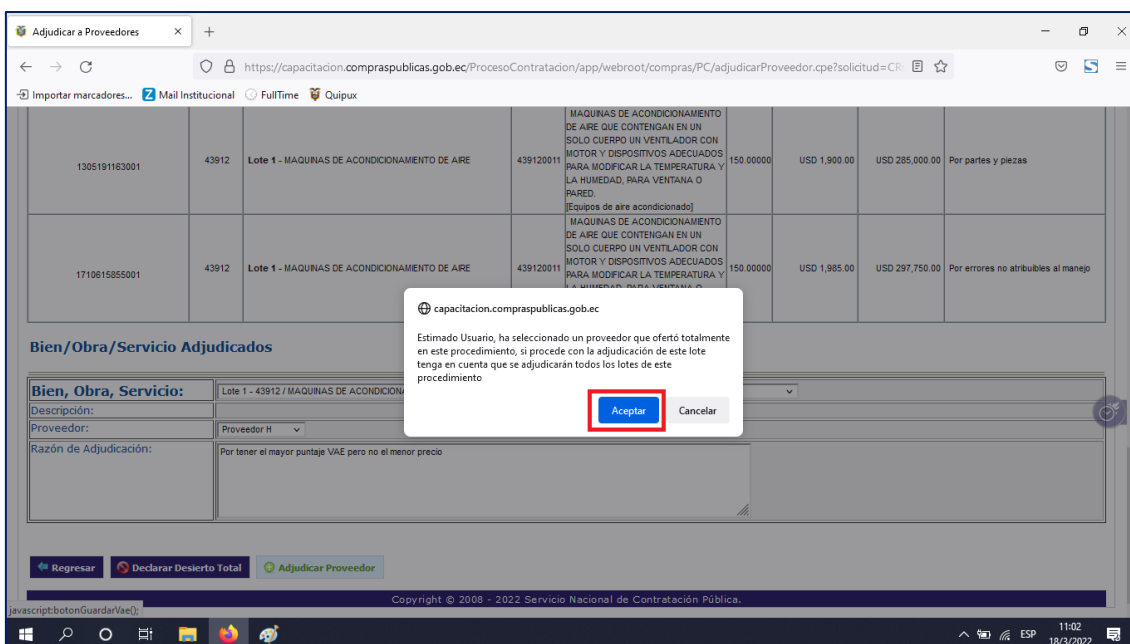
Adjudicar a Proveedores ×

https://capacitacion.compraspublicas.gob.ec/ProcesoContratacion/app/webroot/compras/PC/adjudicarProveedor.cpe?solicitud=CR

Importar marcadores... Mail Institucional FullTime Quipux

| 1305191163001 | 43912 | Lote 1 - MAQUINAS DE ACONDICIONAMIENTO DE AIRE | 439120011 | MAQUINAS DE ACONDICIONAMIENTO DE AIRE QUE CONTENGAN EN UN SOLO CUERPO UN VENTILADOR CON MOTOR Y DISPOSITIVOS ADECUADOS PARA MODIFICAR LA TEMPERATURA Y LA HUMEDAD, PARA VENTANA O PARED. [Equipos de aire acondicionado] | 150.00000 | USD 1,900.00 | USD 285,000.00 | Por partes y piezas |
|---|---|---|---|---|---|---|---|---|
| 1710615855001 | 43912 | Lote 1 - MAQUINAS DE ACONDICIONAMIENTO DE AIRE | 439120011 | MAQUINAS DE ACONDICIONAMIENTO DE AIRE QUE CONTENGAN EN UN SOLO CUERPO UN VENTILADOR CON MOTOR Y DISPOSITIVOS ADECUADOS PARA MODIFICAR LA TEMPERATURA Y LA HUMEDAD, PARA VENTANA O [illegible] | 150.00000 | USD 1,985.00 | USD 297,750.00 | Por errores no atribuibles al manejo |

Bien/Obra/Servicio Adjudicados

Bien, Obra, Servicio: Lote 1 - 43912 / MAQUINAS DE ACONDICIONA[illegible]
Descripción:
Proveedor: Proveedor H
Razón de Adjudicación: Por tener el mayor puntaje VAE pero no el menor precio

capacitacion.compraspublicas.gob.ec

Estimado Usuario, ha seleccionado un proveedor que ofertó totalmente en este procedimiento, si procede con la adjudicación de este lote tenga en cuenta que se adjudicarán todos los lotes de este procedimiento

Aceptar Cancelar

Regresar Declarar Desierto Total Adjudicar Proveedor

Copyright © 2008 - 2022 Servicio Nacional de Contratación Pública.

javascript:botonGuardarVae();

ESP 11:02 18/3/2022